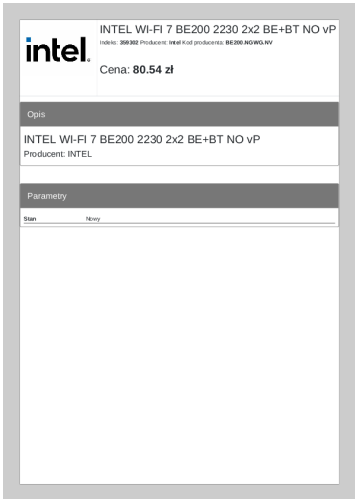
intel.

INTEL WI-FI 7 BE200 2230 2x2 BE+BT NO vP

Indeks: 359302 Producent: Intel Kod producenta: BE200.NGWG.NV

Cena: 80.54 zł

Opis

INTEL WI-FI 7 BE200 2230 2x2 BE+BT NO vP

Producent: INTEL

Parametry

| Stan | Nowy |
|---|---|